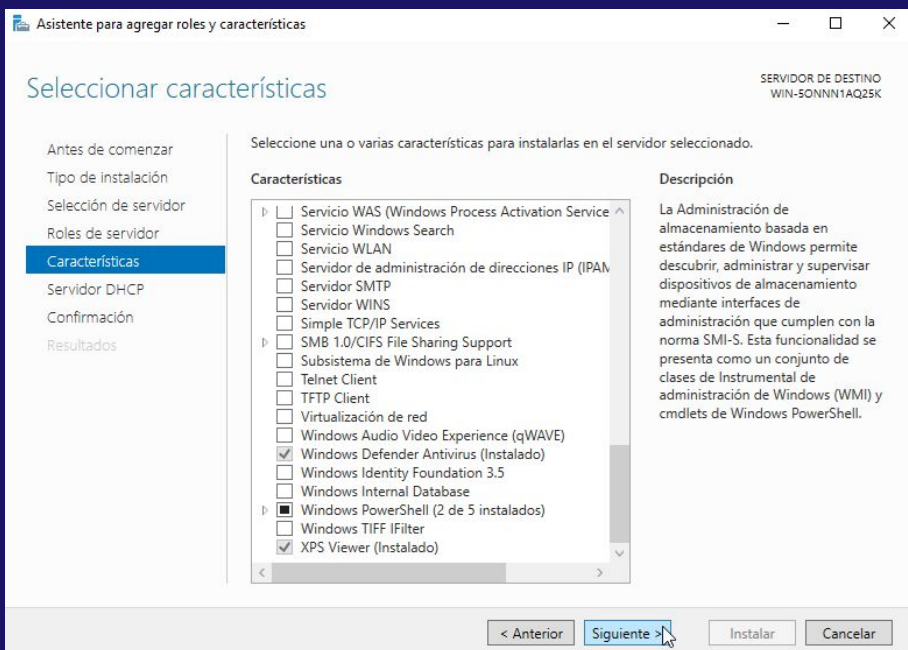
Asistente para agregar roles y características

Seleccionar características

SERVIDOR DE DESTINO
WIN-5ONNN1AQ25K

Antes de comenzar
Tipo de instalación
Selección de servidor
Roles de servidor
Características
Servidor DHCP
Confirmación
Resultados

Seleccione una o varias características para instalarlas en el servidor seleccionado.

Características

Servicio WAS (Windows Process Activation Service
Servicio Windows Search
Servicio WLAN
Servidor de administración de direcciones IP (IPAM
Servidor SMTP
Servidor WINS
Simple TCP/IP Services
SMB 1.0/CIFS File Sharing Support
Subsistema de Windows para Linux
Telnet Client
TFTP Client
Virtualización de red
Windows Audio Video Experience (qWAVE)
Windows Defender Antivirus (Instalado)
Windows Identity Foundation 3.5
Windows Internal Database
Windows PowerShell (2 de 5 instalados)
Windows TIFF IFilter
XPS Viewer (Instalado)

Descripción

La Administración de almacenamiento basada en estándares de Windows permite descubrir, administrar y supervisar dispositivos de almacenamiento mediante interfaces de administración que cumplen con la norma SMI-S. Esta funcionalidad se presenta como un conjunto de clases de Instrumental de administración de Windows (WMI) y cmdlets de Windows PowerShell.

< Anterior
Siguiente >
Instalar
Cancelar